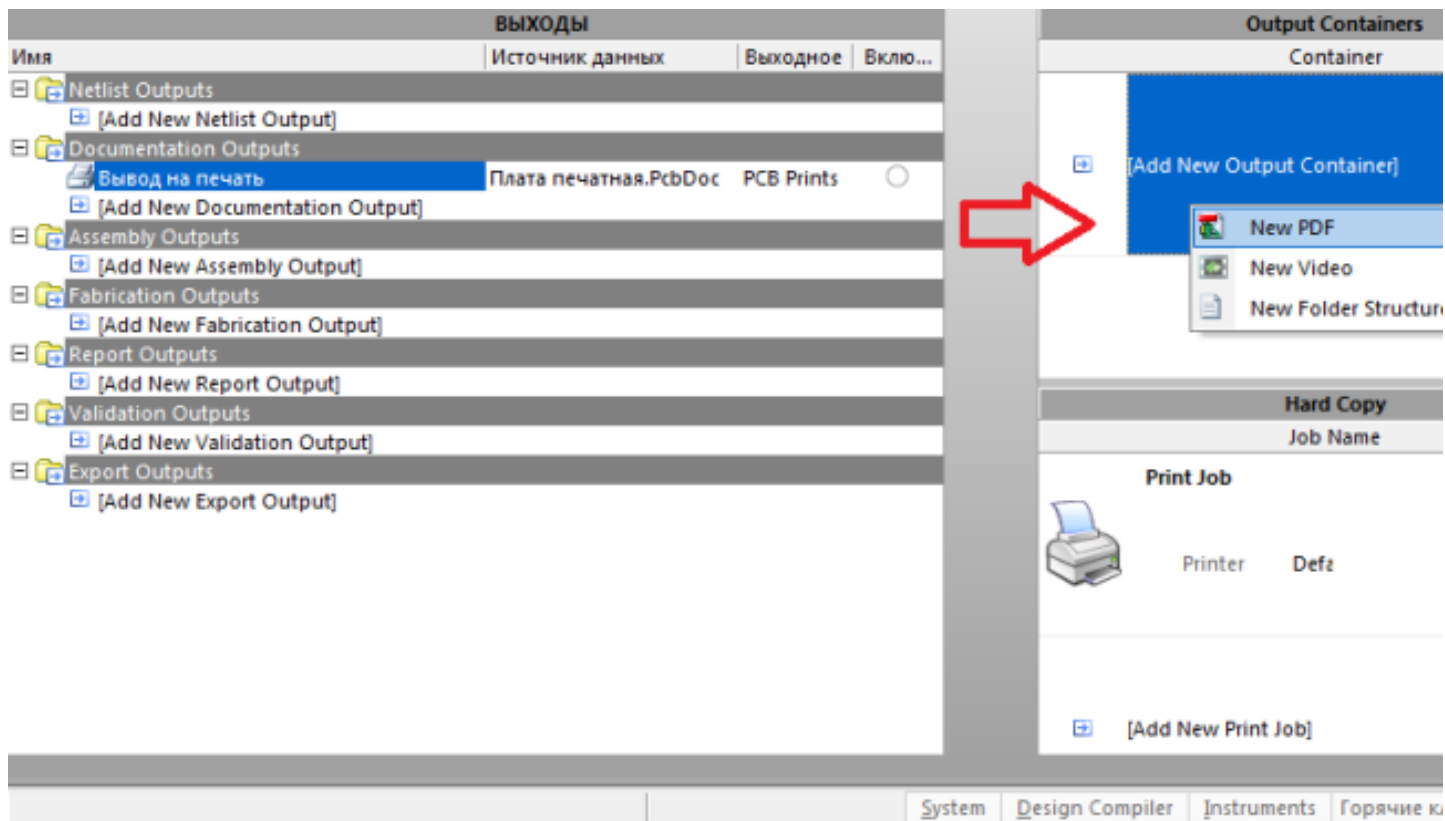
ВЫХОДЫ

| Имя | Источник данных | Выходное | Вклю... |
|---|---|---|---|
| Netlist Outputs | | | |
| [Add New Netlist Output] | | | |
| Documentation Outputs | | | |
| Вывод на печать | Плата печатная.PcbDoc | PCB Prints | |
| [Add New Documentation Output] | | | |
| Assembly Outputs | | | |
| [Add New Assembly Output] | | | |
| Fabrication Outputs | | | |
| [Add New Fabrication Output] | | | |
| Report Outputs | | | |
| [Add New Report Output] | | | |
| Validation Outputs | | | |
| [Add New Validation Output] | | | |
| Export Outputs | | | |
| [Add New Export Output] | | | |

Output Containers

Container

[Add New Output Container]

New PDF

New Video

New Folder Structur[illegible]

Hard Copy

Job Name

Print Job

Printer Def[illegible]

[Add New Print Job]

System | Design Compiler | Instruments | Горячие к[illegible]